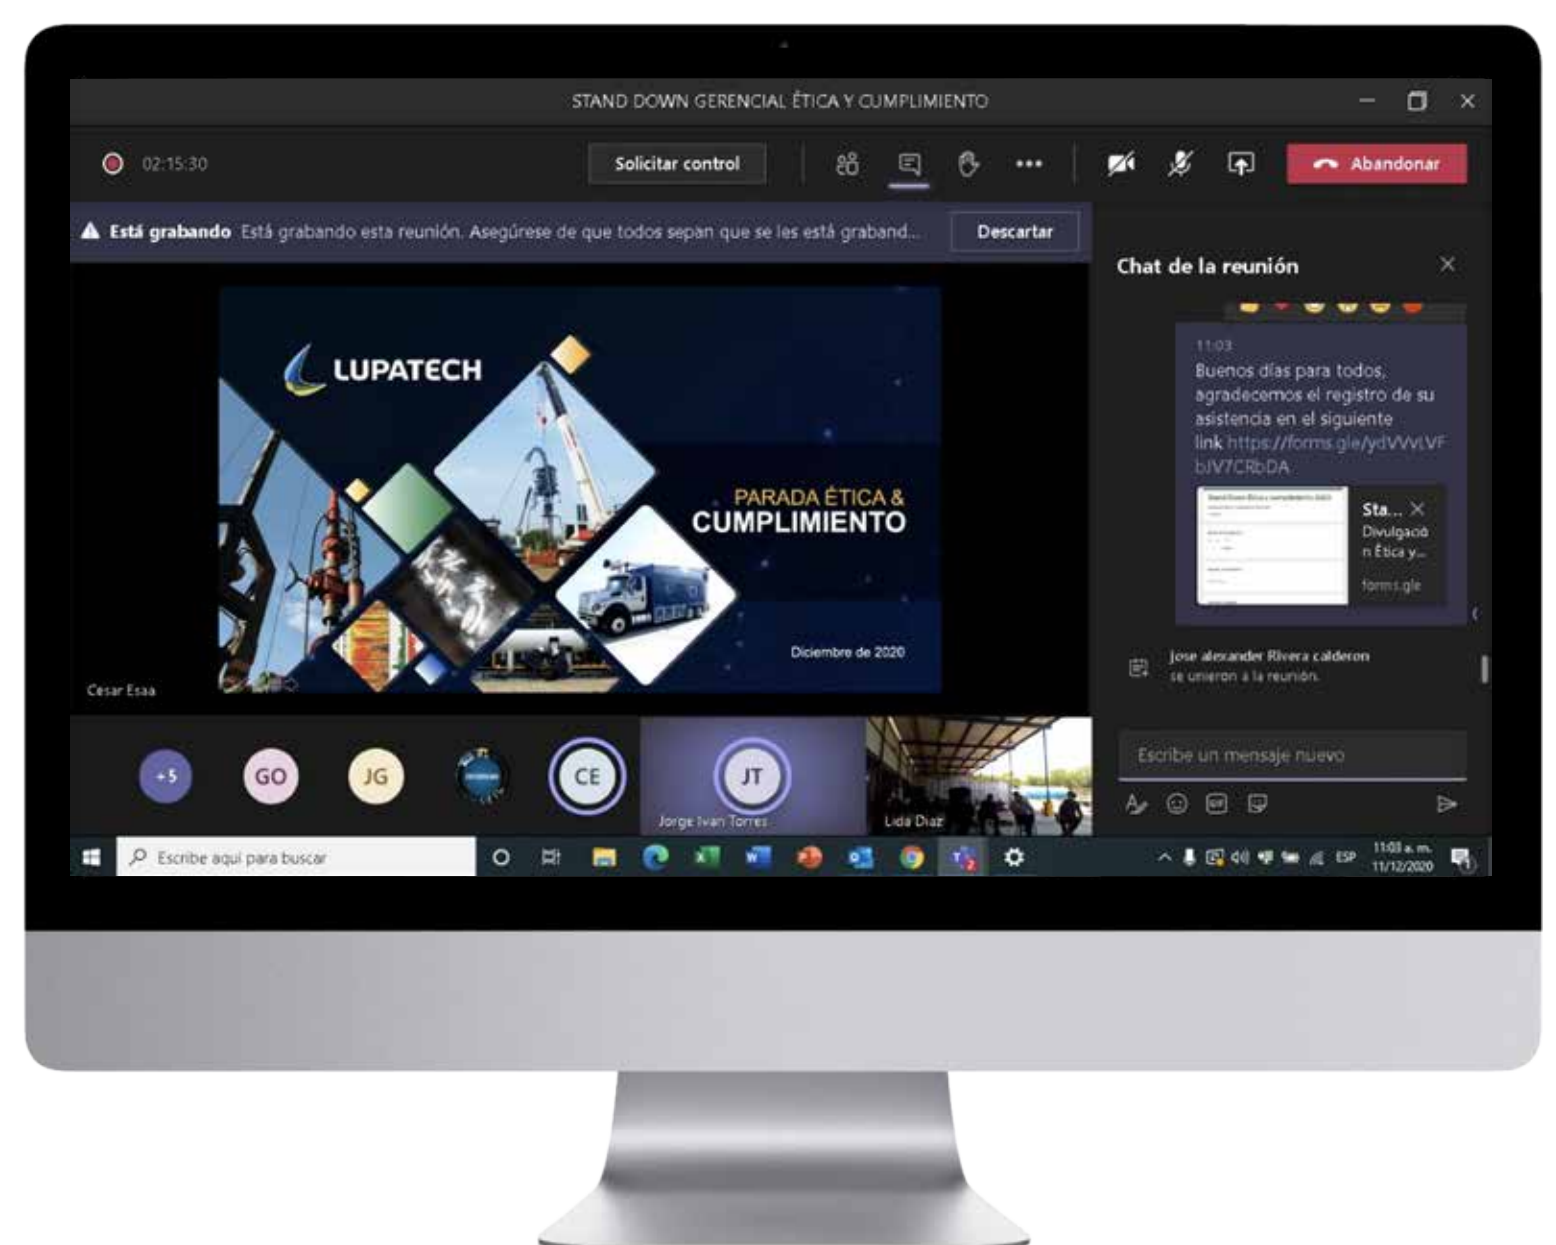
STAND DOWN GERENCIAL ÉTICA Y CUMPLIMIENTO

02:15:30

Solicitar control

Abandonar

Está grabando Está grabando esta reunión. Asegúrese de que todos sepan que se les está graband...

Descartar

LUPATECH

PARADA ÉTICA &
CUMPLIMIENTO

Diciembre de 2020

Cesar Esaa

Chat de la reunión

11:03
Buenos días para todos, agradecemos el registro de su asistencia en el siguiente link https://forms.gle/ydVVvLVFbJV7CRbDA

Sta...
Divulgación Ética y...
forms.gle

Jose alexander Rivera calderon
se unieron a la reunión.

Escribe un mensaje nuevo

+5

GO

JG

CE

JT

Jorge Ivan Torres

Lida Diaz

Escribe aquí para buscar

ESP

11:03 a. m.
11/12/2020